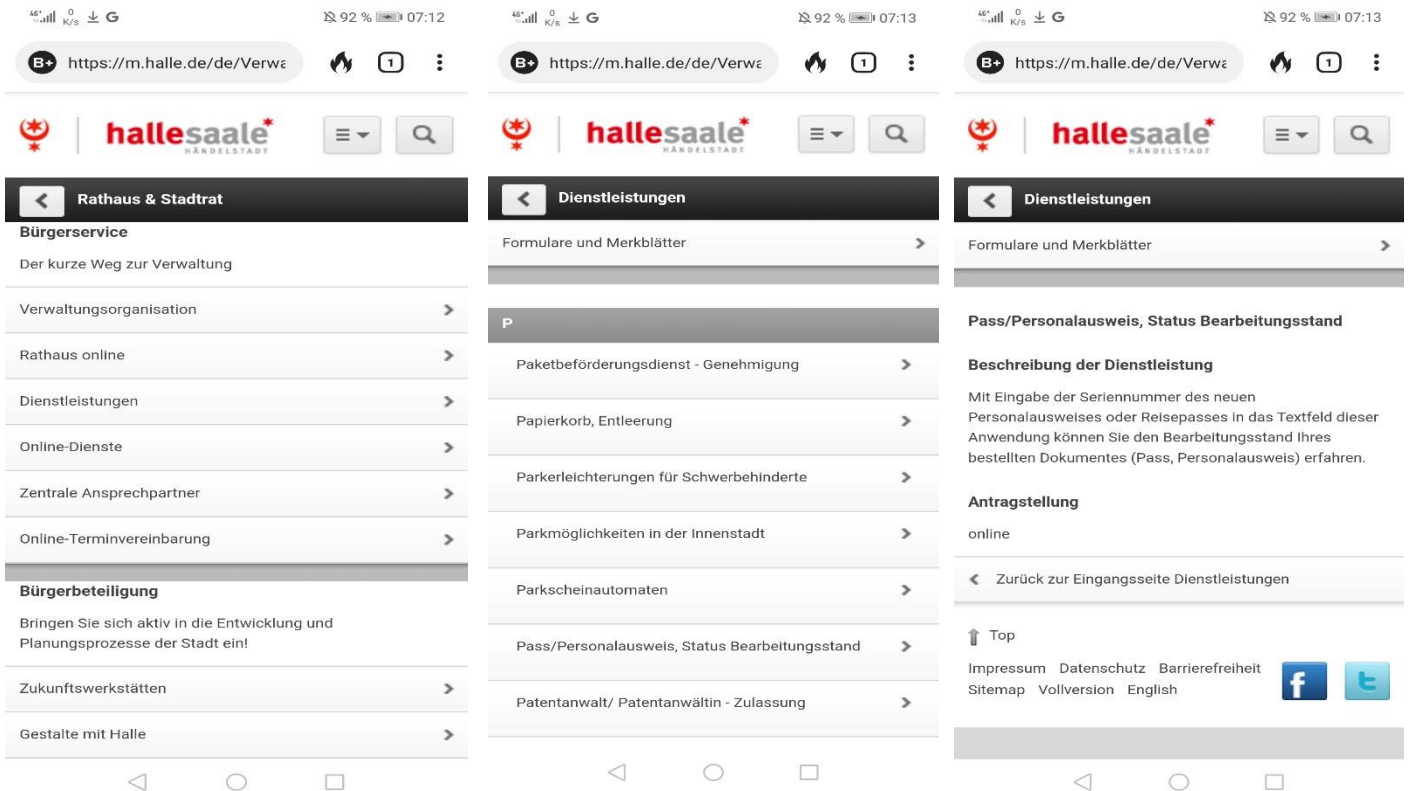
46 0 K/s G 92 % 07:12

https://m.halle.de/de/Verwa

1

hallesaale HÄNDELSTADT

Rathaus & Stadtrat

Bürgerservice

Der kurze Weg zur Verwaltung

Verwaltungsorganisation

Rathaus online

Dienstleistungen

Online-Dienste

Zentrale Ansprechpartner

Online-Terminvereinbarung

Bürgerbeteiligung

Bringen Sie sich aktiv in die Entwicklung und Planungsprozesse der Stadt ein!

Zukunftswerkstätten

Gestalte mit Halle

46 0 K/s G 92 % 07:13

https://m.halle.de/de/Verwa

1

hallesaale HÄNDELSTADT

Dienstleistungen

Formulare und Merkblätter

P

Paketbeförderungsdienst - Genehmigung

Papierkorb, Entleerung

Parkerleichterungen für Schwerbehinderte

Parkmöglichkeiten in der Innenstadt

Parkscheinautomaten

Pass/Personalausweis, Status Bearbeitungsstand

Patentanwalt/ Patentanwältin - Zulassung

46 0 K/s G 92 % 07:13

https://m.halle.de/de/Verwa

1

hallesaale HÄNDELSTADT

Dienstleistungen

Formulare und Merkblätter

Pass/Personalausweis, Status Bearbeitungsstand

Beschreibung der Dienstleistung

Mit Eingabe der Seriennummer des neuen Personalausweises oder Reisepasses in das Textfeld dieser Anwendung können Sie den Bearbeitungsstand Ihres bestellten Dokumentes (Pass, Personalausweis) erfahren.

Antragstellung

online

Zurück zur Eingangsseite Dienstleistungen

Top

Impressum Datenschutz Barrierefreiheit Sitemap Vollversion English